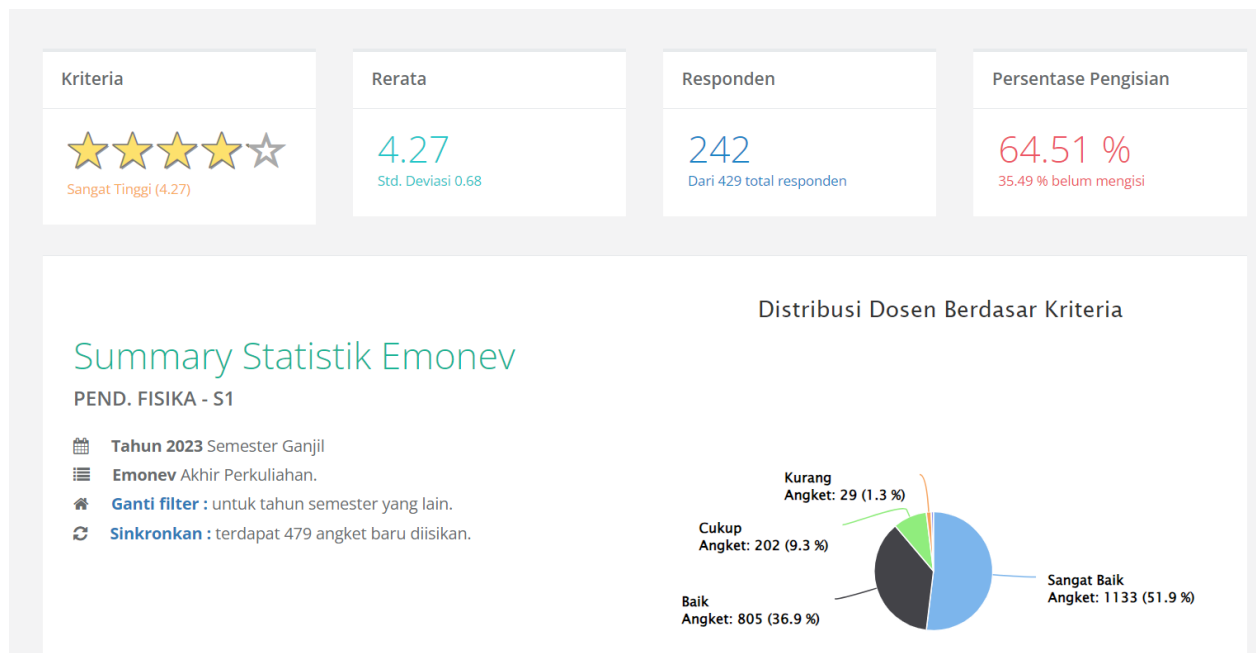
Kriteria

Sangat Tinggi (4.27)

Rerata

4.27
Std. Deviasi 0.68

Responden

242
Dari 429 total responden

Persentase Pengisian

64.51 %
35.49 % belum mengisi

Summary Statistik Emonev

PEND. FISIKA - S1

Tahun 2023 Semester Ganjil
Emonev Akhir Perkuliahan.
Ganti filter : untuk tahun semester yang lain.
Sinkronkan : terdapat 479 angket baru diisikan.

Distribusi Dosen Berdasar Kriteria

Kurang
Angket: 29 (1.3 %)

Cukup
Angket: 202 (9.3 %)

Baik
Angket: 805 (36.9 %)

Sangat Baik
Angket: 1133 (51.9 %)